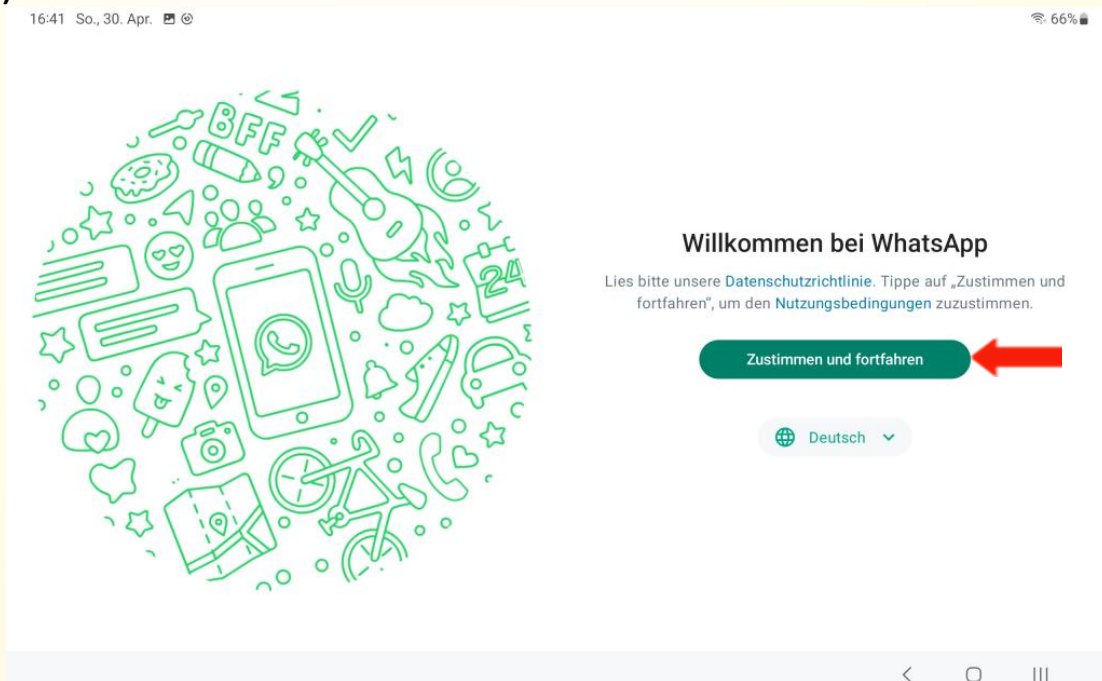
16:41 So., 30. Apr.

66%

BFF

24

Willkommen bei WhatsApp

Lies bitte unsere Datenschutzrichtlinie. Tippe auf „Zustimmen und fortfahren“, um den Nutzungsbedingungen zuzustimmen.

Zustimmen und fortfahren

Deutsch